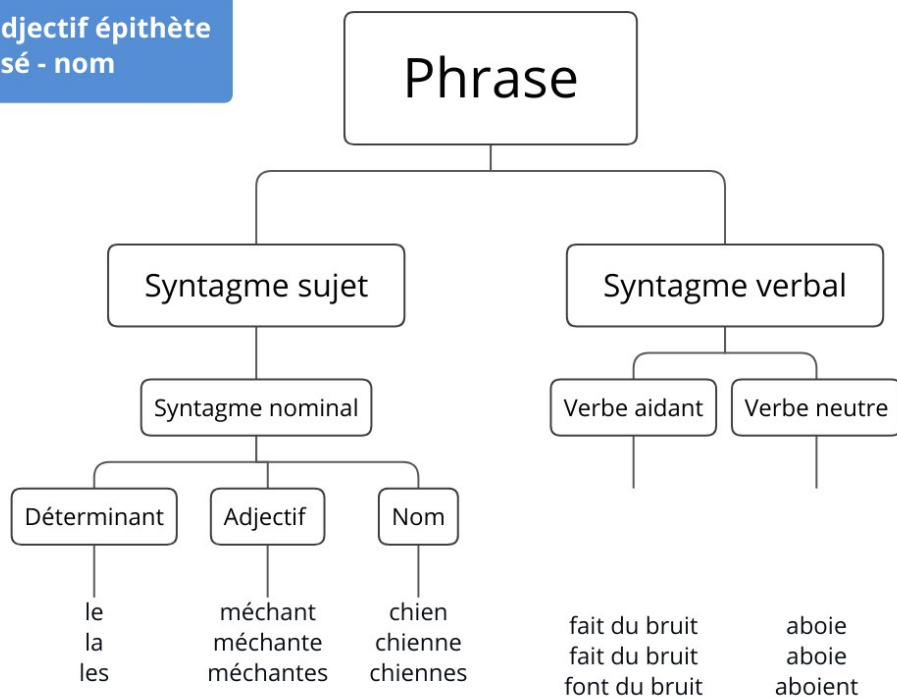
djectif épithète
sé - nom

Phrase

Syntagme sujet

Syntagme verbal

Syntagme nominal

Verbe aidant

Verbe neutre

Déterminant

Adjectif

Nom

le
la
les

méchant
méchante
méchantes

chien
chienne
chiennes

fait du bruit
fait du bruit
font du bruit

aboie
aboie
aboient